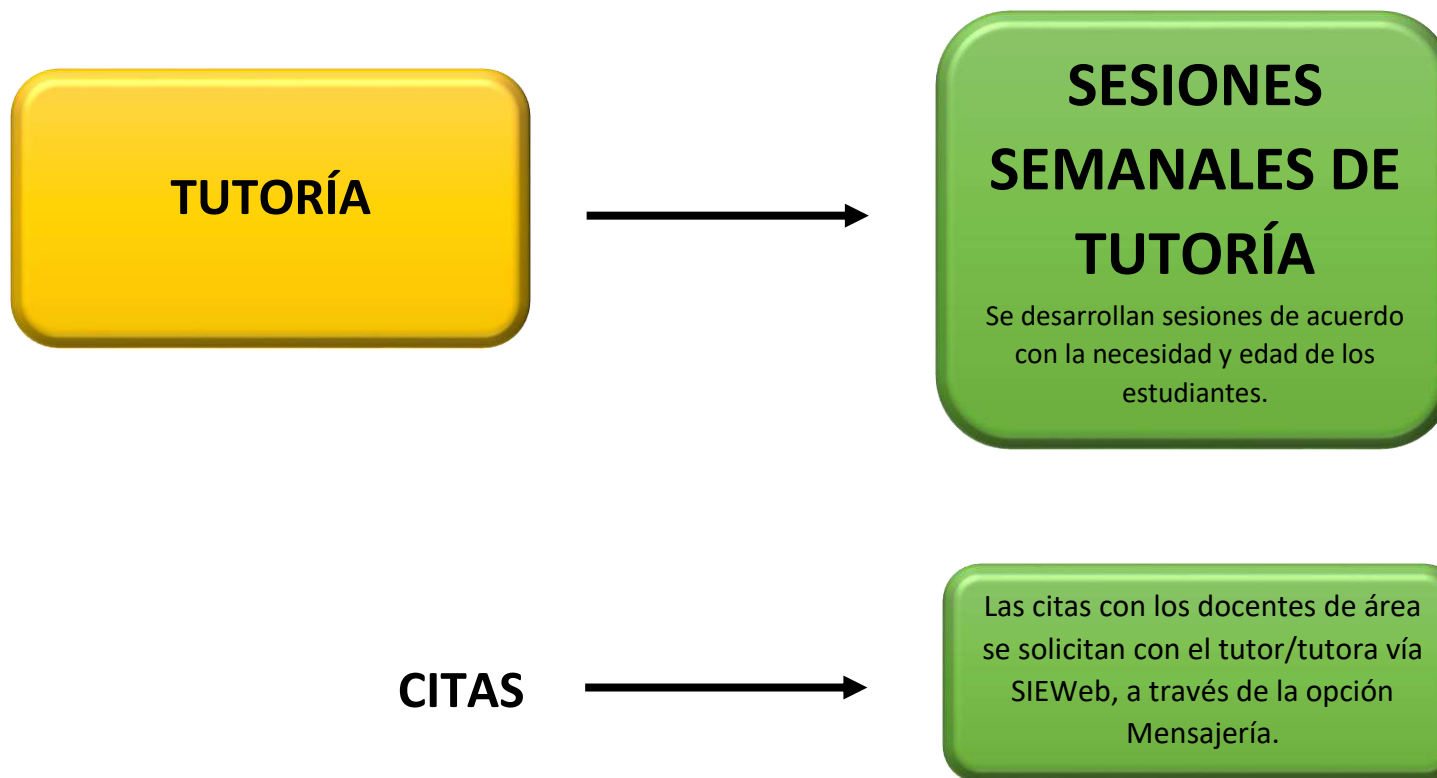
TUTORÍA

SESIONES SEMANALES DE TUTORÍA

Se desarrollan sesiones de acuerdo con la necesidad y edad de los estudiantes.

CITAS

Las citas con los docentes de área se solicitan con el tutor/tutora vía SIEWeb, a través de la opción Mensajería.